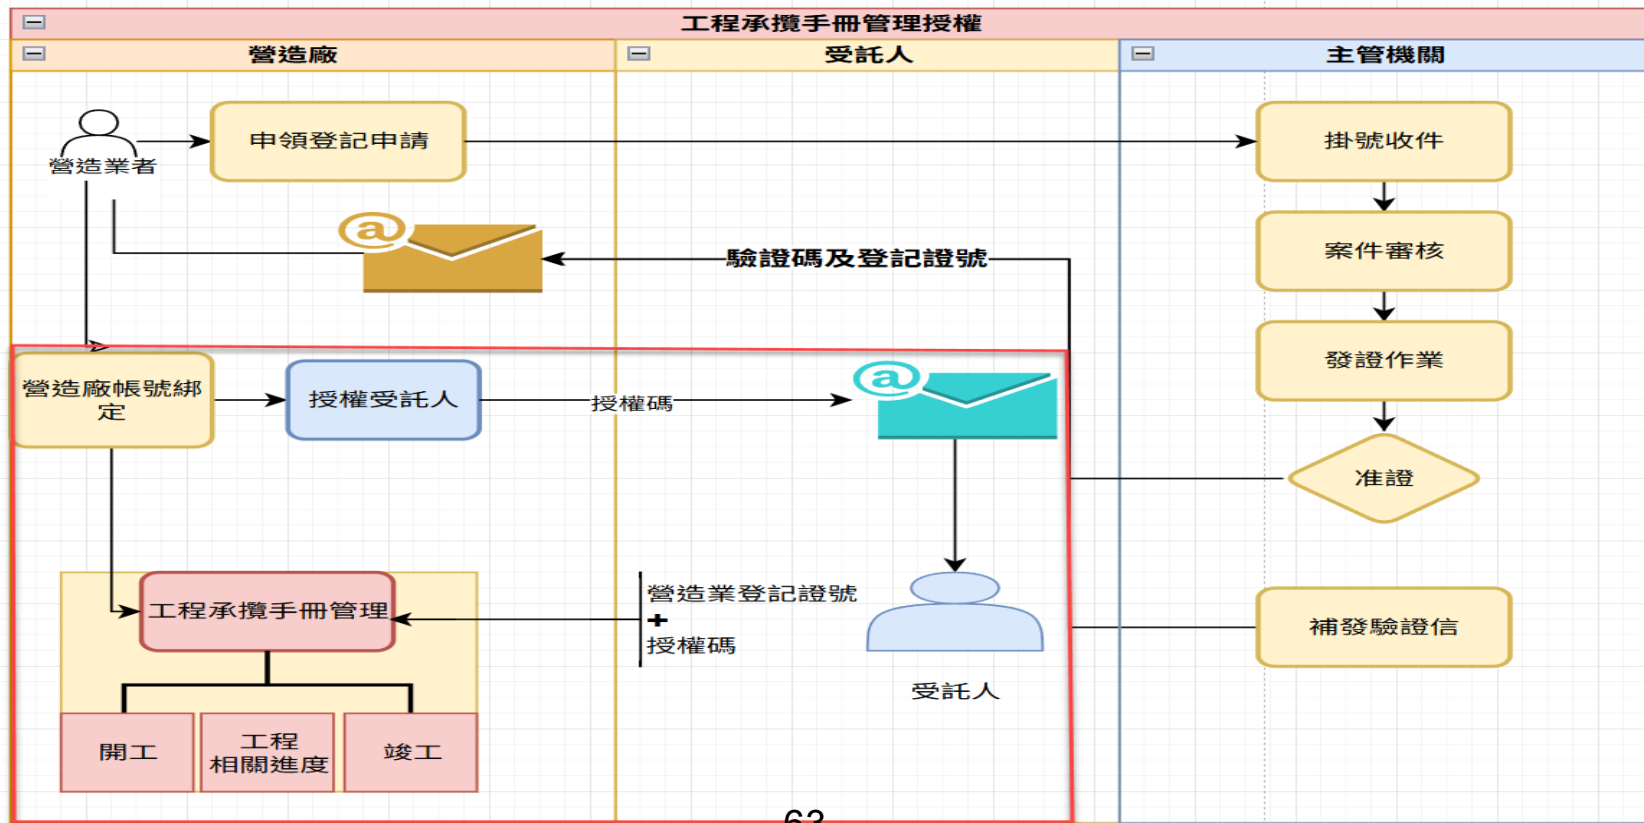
工程承攬手冊管理授權

營造廠

受託人

主管機關

營造業者

申領登記申請

掛號收件

案件審核

驗證碼及登記證號

發證作業

營造廠帳號綁定

授權受託人

授權碼

准證

工程承攬手冊管理

營造業登記證號
+
授權碼

補發驗證信

受託人

開工

工程
相關進度

竣工

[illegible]